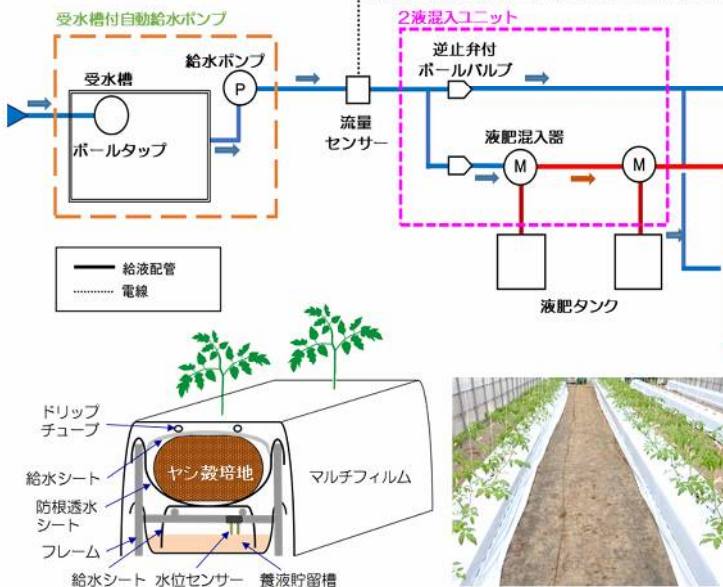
受水槽付自動給水ポンプ

受水槽

給水ポンプ

P

ボールタップ

流量センサー

2液混入ユニット

逆止弁付ボールバルブ

液肥混入器

M

M

液肥タンク

給液配管

電線

ドリップチューブ

給水シート

防根透水シート

フレーム

給水シート

水位センサー

養液貯留槽

ヤシ殻培地

マルチフィルム